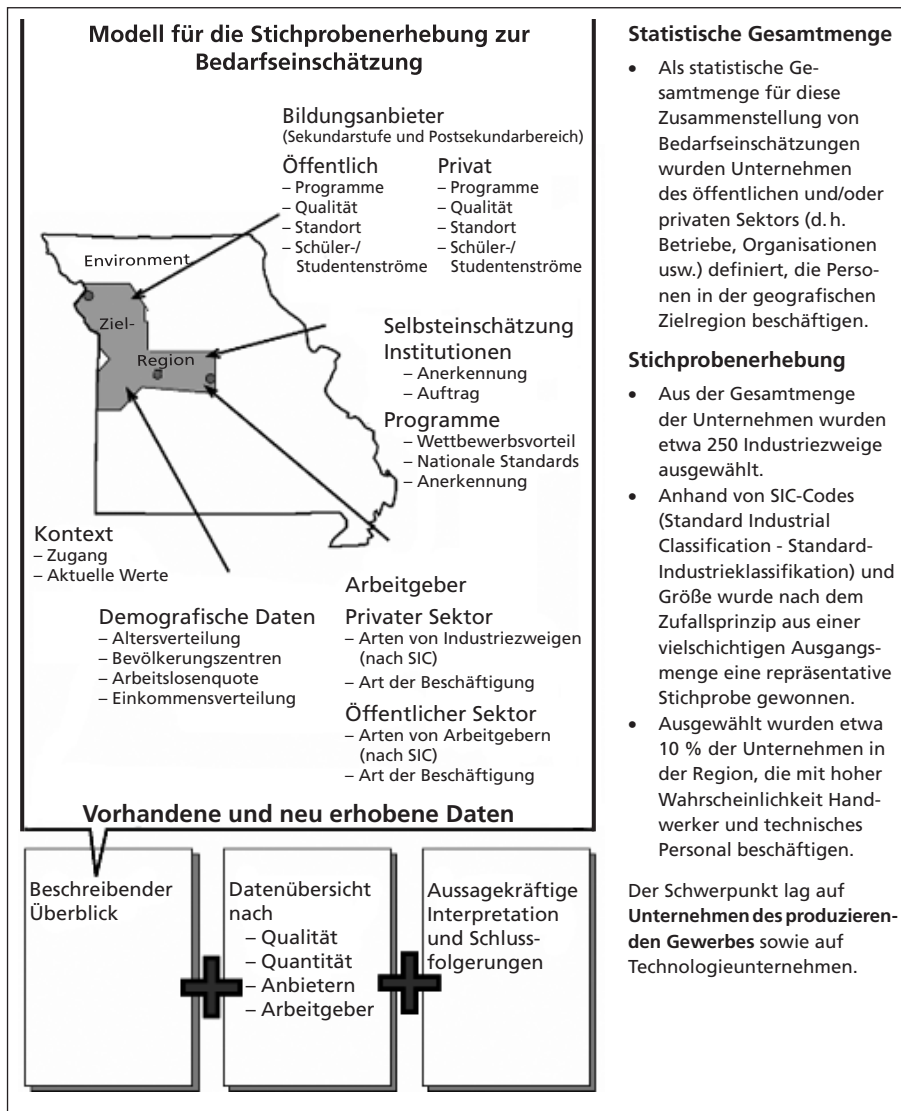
Modell für die Stichprobenerhebung zur Bedarfseinschätzung

Bildungsanbieter
(Sekundarstufe und Postsekundarbereich)

Öffentlich
– Programme
– Qualität
– Standort
– Schüler-/ Studentenströme

Privat
– Programme
– Qualität
– Standort
– Schüler-/ Studentenströme

Environment

Ziel-

Region

Selbsteinschätzung
Institutionen
– Anerkennung
– Auftrag
Programme
– Wettbewerbsvorteil
– Nationale Standards
– Anerkennung

Kontext
– Zugang
– Aktuelle Werte

Arbeitgeber
Privater Sektor
– Arten von Industriezweigen (nach SIC)
– Art der Beschäftigung
Öffentlicher Sektor
– Arten von Arbeitgebern (nach SIC)
– Art der Beschäftigung

Demografische Daten
– Altersverteilung
– Bevölkerungszentren
– Arbeitslosenquote
– Einkommensverteilung

Vorhandene und neu erhobene Daten

Beschreibender Überblick

Datenübersicht nach
– Qualität
– Quantität
– Anbietern
– Arbeitgeber

Aussagekräftige Interpretation und Schlussfolgerungen

Statistische Gesamtmenge

• Als statistische Gesamtmenge für diese Zusammenstellung von Bedarfseinschätzungen wurden Unternehmen des öffentlichen und/oder privaten Sektors (d. h. Betriebe, Organisationen usw.) definiert, die Personen in der geografischen Zielregion beschäftigen.

Stichprobenerhebung

• Aus der Gesamtmenge der Unternehmen wurden etwa 250 Industriezweige ausgewählt.
• Anhand von SIC-Codes (Standard Industrial Classification - Standard-Industrieklassifikation) und Größe wurde nach dem Zufallsprinzip aus einer vielschichtigen Ausgangsmenge eine repräsentative Stichprobe gewonnen.
• Ausgewählt wurden etwa 10 % der Unternehmen in der Region, die mit hoher Wahrscheinlichkeit Handwerker und technisches Personal beschäftigen.

Der Schwerpunkt lag auf **Unternehmen des produzierenden Gewerbes** sowie auf Technologieunternehmen.